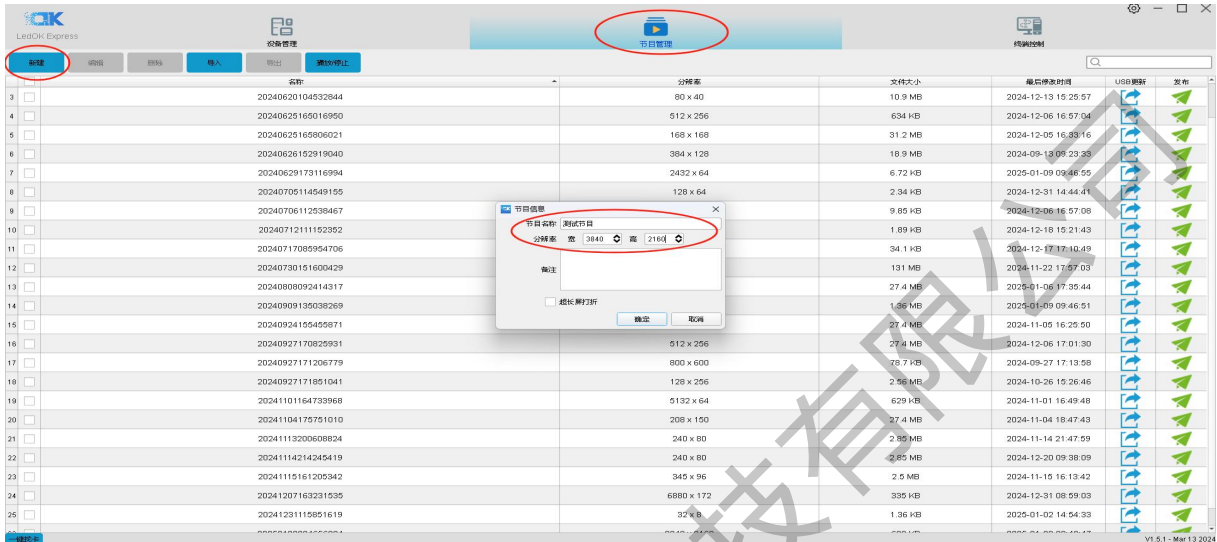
OK
LedOK Express

设备管理

节目管理

终端控制

新建 编辑 删除 导入 导出 播放/停止

| | 名称 | 分辨率 | 文件大小 | 最后修改时间 | USB更新 | 发布 |
|---|---|---|---|---|---|---|
| 3 | 20240620104532844 | 80 x 40 | 10.9 MB | 2024-12-13 15:25:57 | | |
| 4 | 20240625165016950 | 512 x 256 | 634 KB | 2024-12-06 16:57:04 | | |
| 5 | 20240625165806021 | 168 x 168 | 31.2 MB | 2024-12-05 16:33:16 | | |
| 6 | 20240626152919040 | 384 x 128 | 18.9 MB | 2024-09-13 09:23:33 | | |
| 7 | 20240629173116994 | 2432 x 64 | 6.72 KB | 2025-01-09 09:46:55 | | |
| 8 | 20240705114549155 | 128 x 64 | 2.34 KB | 2024-12-31 14:44:41 | | |
| 9 | 20240706112538467 | | 9.85 KB | 2024-12-06 16:57:08 | | |
| 10 | 20240712111152352 | | 1.89 KB | 2024-12-18 15:21:43 | | |
| 11 | 20240717085954706 | | 34.1 KB | 2024-12-17 17:10:49 | | |
| 12 | 20240730151600429 | | 131 MB | 2024-11-22 17:57:03 | | |
| 13 | 20240808092414317 | | 27.4 MB | 2025-01-06 17:35:44 | | |
| 14 | 20240909135038269 | | 1.36 MB | 2025-01-09 09:46:51 | | |
| 15 | 20240924155455871 | | 27.4 MB | 2024-11-05 16:25:50 | | |
| 16 | 20240927170825931 | 512 x 256 | 27.4 MB | 2024-12-06 17:01:30 | | |
| 17 | 20240927171206779 | 800 x 600 | 78.7 KB | 2024-09-27 17:13:58 | | |
| 18 | 20240927171851041 | 128 x 256 | 2.56 MB | 2024-10-26 15:26:46 | | |
| 19 | 20241101164733968 | 5132 x 64 | 629 KB | 2024-11-01 16:49:48 | | |
| 20 | 20241104175751010 | 208 x 150 | 27.4 MB | 2024-11-04 18:47:43 | | |
| 21 | 20241113200608824 | 240 x 80 | 2.85 MB | 2024-11-14 21:47:59 | | |
| 22 | 20241114214245419 | 240 x 80 | 2.85 MB | 2024-12-20 09:38:09 | | |
| 23 | 20241115161205342 | 345 x 96 | 2.5 MB | 2024-11-15 16:13:42 | | |
| 24 | 20241207163231535 | 6880 x 172 | 335 KB | 2024-12-31 08:59:03 | | |
| 25 | 20241231115851619 | 32 x 8 | 1.36 KB | 2025-01-02 14:54:33 | | |

节目信息
节目名称 测试节目
分辨率 宽 3840 高 2160
备注
超长屏打折
确定 取消

一键投卡
V1.5.1 - Mar 13 2024